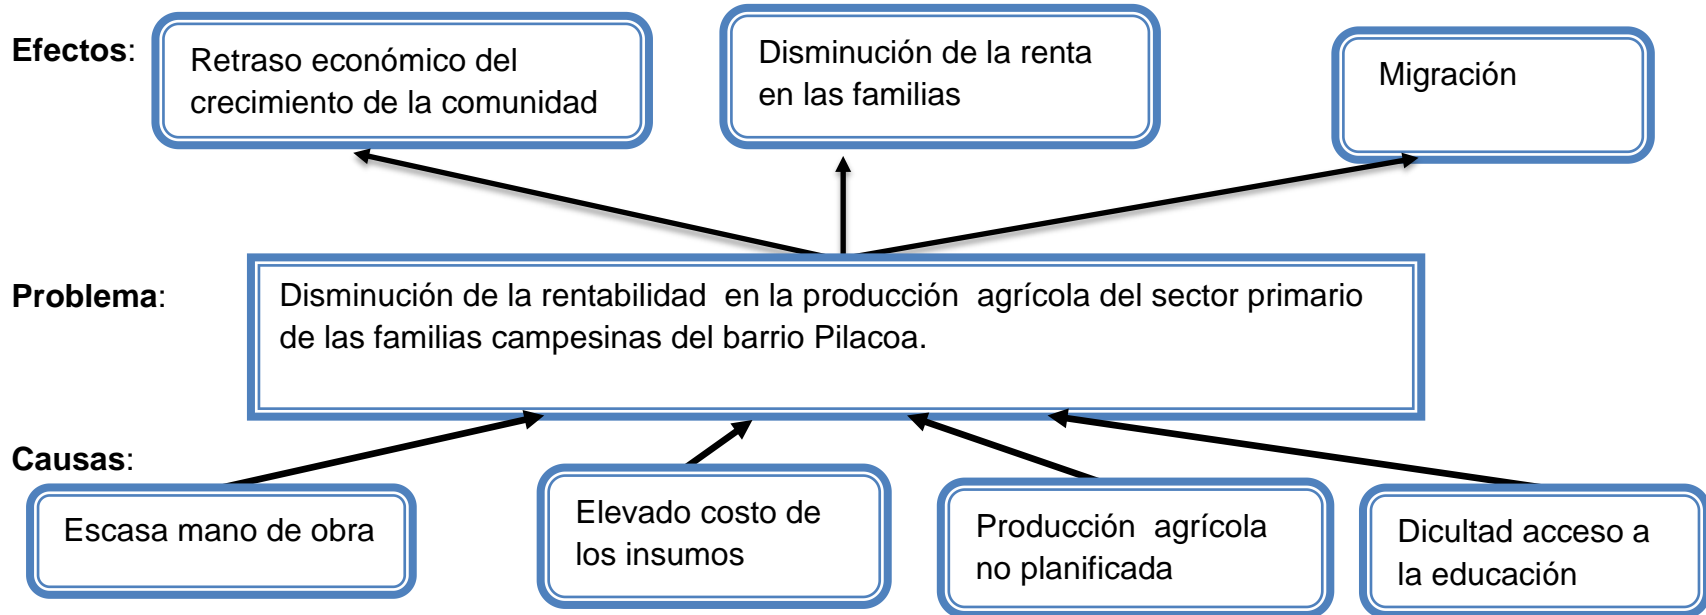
Efectos:

Retraso económico del crecimiento de la comunidad

Disminución de la renta en las familias

Migración

Problema:

Disminución de la rentabilidad en la producción agrícola del sector primario de las familias campesinas del barrio Pilacoa.

Causas:

Escasa mano de obra

Elevado costo de los insumos

Producción agrícola no planificada

Dicultad acceso a la educación